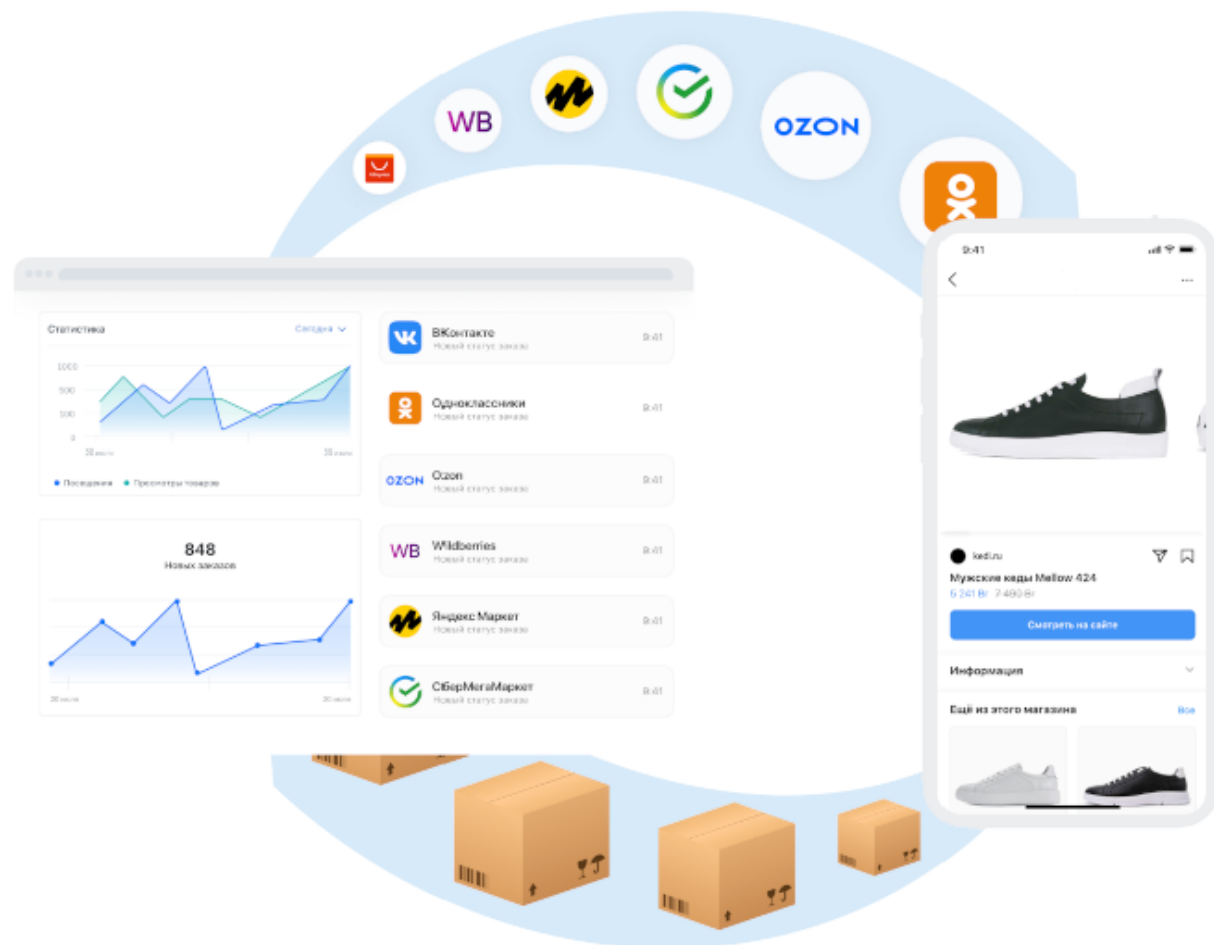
WB

OZON

Статистика

Сегодня

1000

500

0

20 июля

20 июля

Посещения

Просмотры товаров

848

Новых заказов

20 июля

20 июля

ВКонтакте

Новый статус заказа

9:41

Одноклассники

Новый статус заказа

9:41

OZON

Ozon

Новый статус заказа

9:41

WB

Wildberries

Новый статус заказа

9:41

Яндекс Маркет

Новый статус заказа

9:41

СберМегаМаркет

Новый статус заказа

9:41

9:41

kedi.ru

Мужские кеды Mellow 424

5 241 Br 7 480 Br

Смотреть на сайте

Информация

Ещё из этого магазина

Все